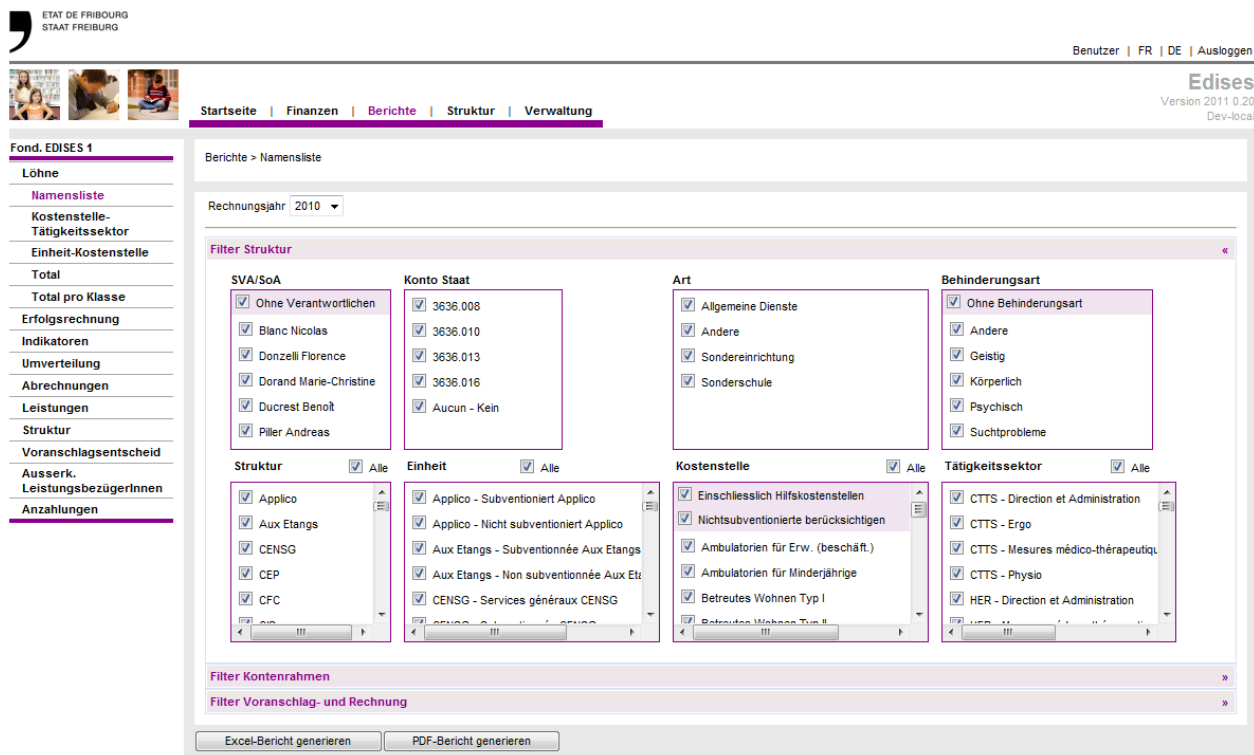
ETAT DE FRIBOURG
STAAT FREIBURG

Benutzer | FR | DE | Ausloggen

Edises
Version 2011 0.20
Dev-local

Startseite | Finanzen | Berichte | Struktur | Verwaltung

Fond. EDISES 1
Löhne
Namensliste
Kostenstelle-Tätigkeitssektor
Einheit-Kostenstelle
Total
Total pro Klasse
Erfolgsrechnung
Indikatoren
Umverteilung
Abrechnungen
Leistungen
Struktur
Voranschlagsentscheid
Ausserk. LeistungsbezügerInnen
Anzahlungen

Berichte > Namensliste

Rechnungsjahr 2010

Filter Struktur «

SVA/SoA
Ohne Verantwortlichen
Blanc Nicolas
Donzelli Florence
Dorand Marie-Christine
Ducrest Benoît
Piller Andreas

Konto Staat
3636.008
3636.010
3636.013
3636.016
Aucun - Kein

Art
Allgemeine Dienste
Andere
Sondereinrichtung
Sonderschule

Behinderungsart
Ohne Behinderungsart
Andere
Geistig
Körperlich
Psychisch
Suchtprobleme

Struktur Alle
Applico
Aux Etangs
CENSG
CEP
CFC

Einheit Alle
Applico - Subventioniert Applico
Applico - Nicht subventioniert Applico
Aux Etangs - Subventionnée Aux Etangs
Aux Etangs - Non subventionnée Aux Eta
CENSG - Services généraux CENSG

Kostenstelle Alle
Einschliesslich Hilfskostenstellen
Nichtsubventionierte berücksichtigen
Ambulatorien für Erw. (beschäft.)
Ambulatorien für Minderjährige
Betreutes Wohnen Typ I

Tätigkeitssektor Alle
CTTS - Direction et Administration
CTTS - Ergo
CTTS - Mesures médico-thérapeutiqu
CTTS - Physio
HER - Direction et Administration

Filter Kontenrahmen »
Filter Voranschlag- und Rechnung »

Excel-Bericht generieren
PDF-Bericht generieren